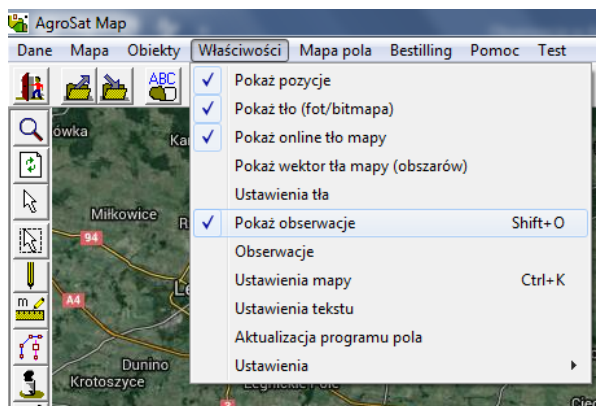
AgroSat Map

Dane Mapa Obiekty Właściwości Mapa pola Bestilling Pomoc Test

ABC

ówka
Ka
Miłkowice
R
94
A4
Le
Dunino
Krotoszyce
Legnickie Pole
Cie

Pokaż pozycje
Pokaż tło (fot/bitmapa)
Pokaż online tło mapy
Pokaż wektor tła mapy (obszarów)
Ustawienia tła
Pokaż obserwacje Shift+O
Obserwacje
Ustawienia mapy Ctrl+K
Ustawienia tekstu
Aktualizacja programu pola
Ustawienia